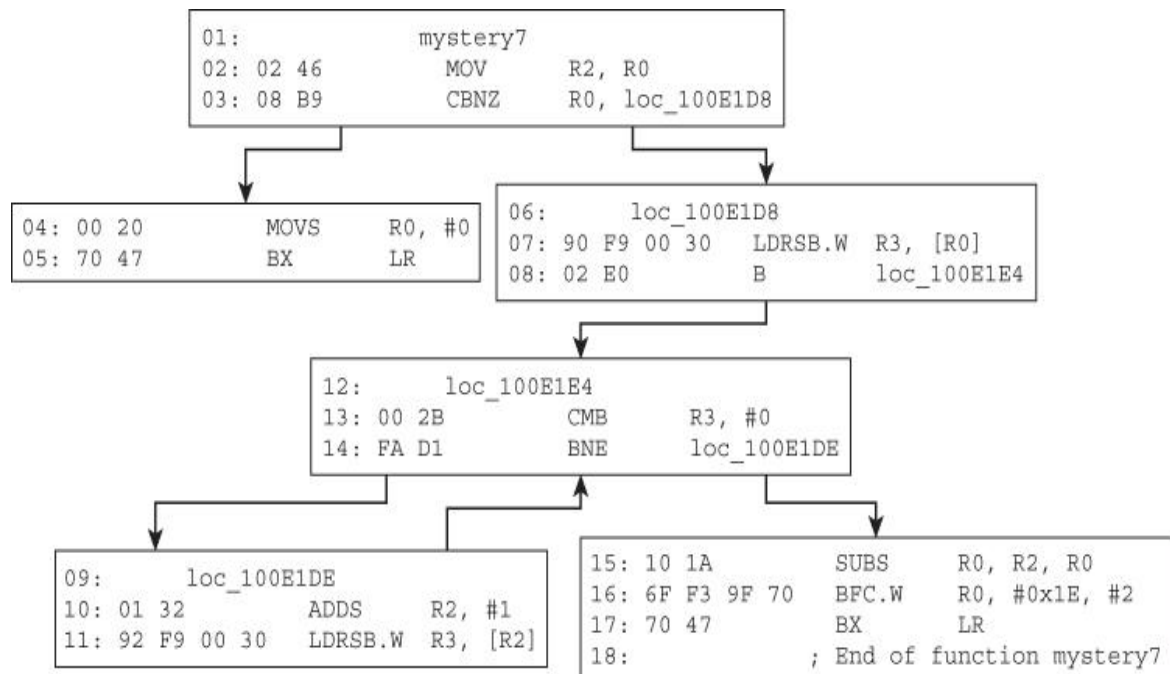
01: mystery7
02: 02 46 MOV R2, R0
03: 08 B9 CBNZ R0, loc_100E1D8

04: 00 20 MOVS R0, #0
05: 70 47 BX LR

06: loc_100E1D8
07: 90 F9 00 30 LDRSB.W R3, [R0]
08: 02 E0 B loc_100E1E4

12: loc_100E1E4
13: 00 2B CMB R3, #0
14: FA D1 BNE loc_100E1DE

09: loc_100E1DE
10: 01 32 ADDS R2, #1
11: 92 F9 00 30 LDRSB.W R3, [R2]

15: 10 1A SUBS R0, R2, R0
16: 6F F3 9F 70 BFC.W R0, #0x1E, #2
17: 70 47 BX LR
18: ; End of function mystery7